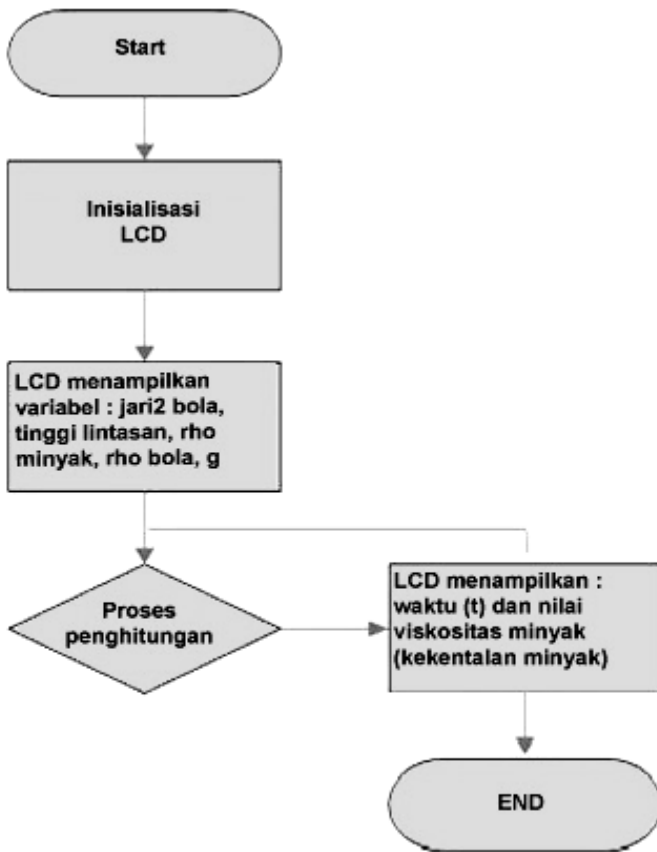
Start

Inisialisasi LCD

LCD menampilkan variabel : jari2 bola, tinggi lintasan, rho minyak, rho bola, g

Proses penghitungan

LCD menampilkan : waktu (t) dan nilai viskositas minyak (kekentalan minyak)

END